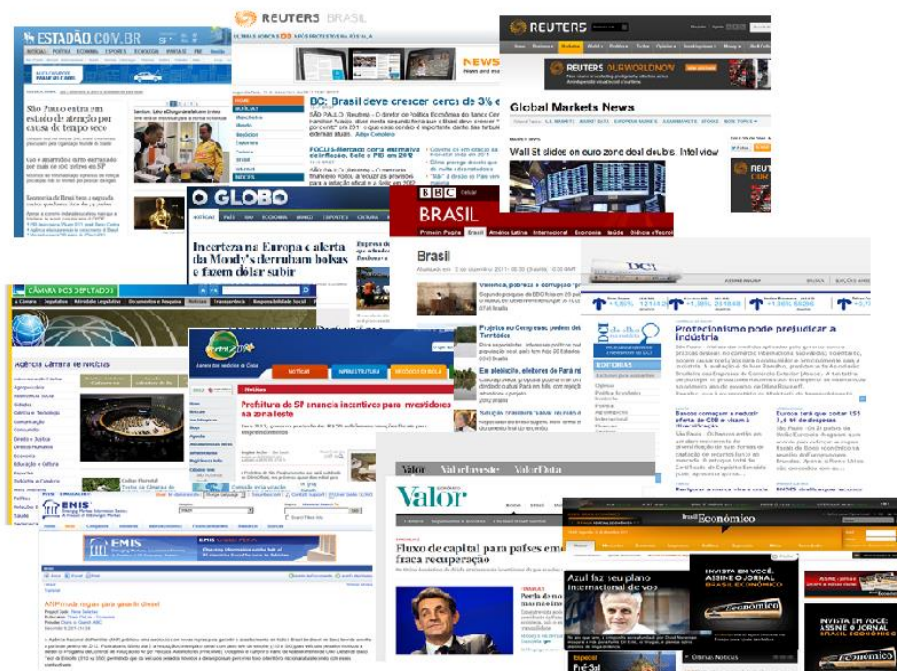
ESTADÃO.COM.BR

São Paulo entra em estado de atenção por causa de tempo seco

REUTERS BRASIL

BC: Brasil deve crescer cerca de 3% e

NEWS

REUTERS

Global Markets News

Wall St slides on euro zone debt woes: Interview

O GLOBO

Incerteza na Europa e alerta da Moody's derrubam bolsas e fazem dólar subir

BBC BRASIL

Brasil

CÂMARA DOS DEPUTADOS

Agência Câmara de Notícias

Prefeitura de SP anuncia incentivos para investidores na zona leste

Protecionismo pode prejudicar a indústria

DCI

EMIS

Valor

Fluxo de capital para países em fraca recuperação

Brasil Econômico

Azul faz seu plano internacional de voo

INVISTA EM VOCÊ. ASSINE O JORNAL BRASIL ECONÔMICO

INVISTA EM VOCÊ: ASSINE O JORNAL BRASIL ECONÔMICO